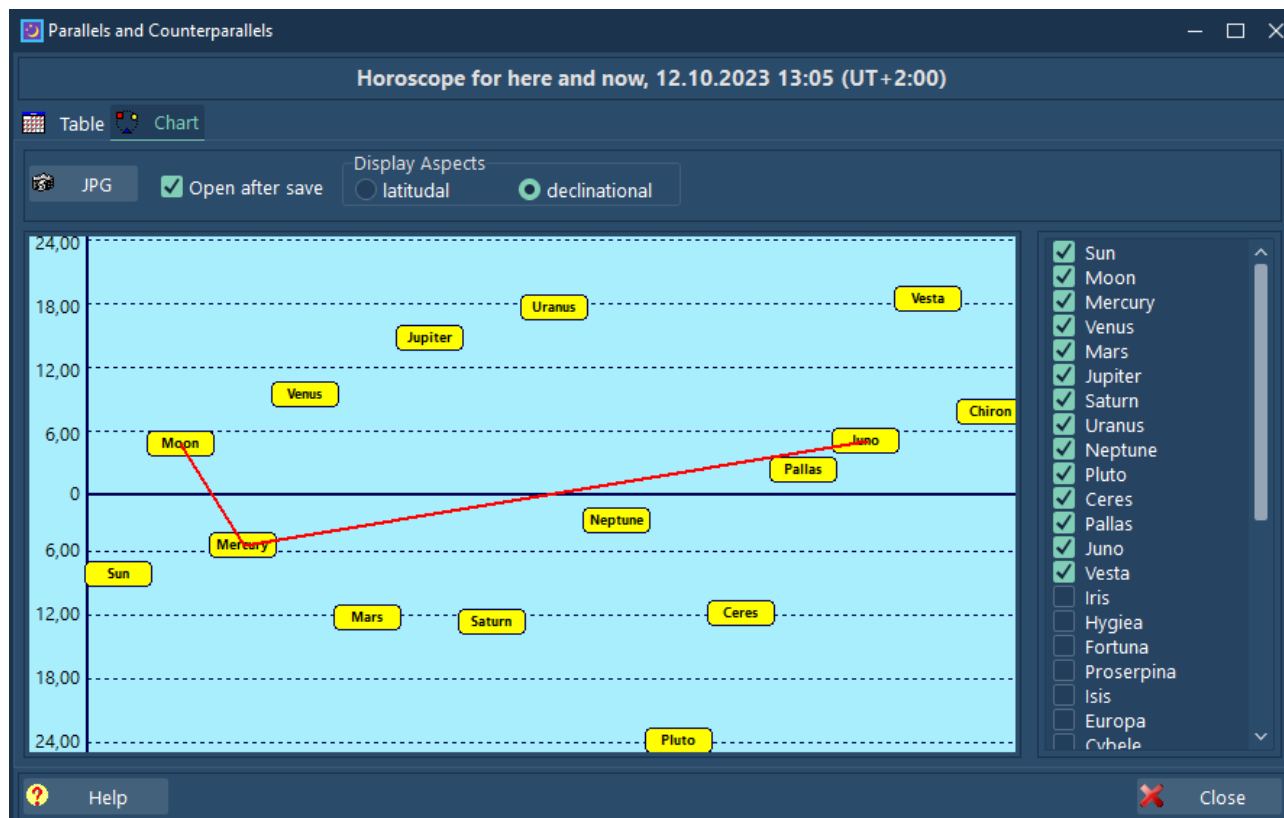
Parallels and Counterparallels

Horoscope for here and now, 12.10.2023 13:05 (UT+2:00)

Table Chart

JPG
Open after save
Display Aspects
latitudal
declinational

24,00
18,00
12,00
6,00
0
6,00
12,00
18,00
24,00

Uranus
Vesta
Jupiter
Venus
Chiron
Moon
Juno
Pallas
Neptune
Mercury
Sun
Mars
Saturn
Ceres
Pluto

Sun
Moon
Mercury
Venus
Mars
Jupiter
Saturn
Uranus
Neptune
Pluto
Ceres
Pallas
Juno
Vesta
Iris
Hygiea
Fortuna
Proserpina
Isis
Europa
Cybele

Help
Close